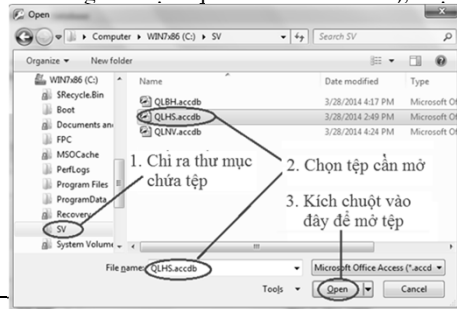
Open

Computer ▸ WIN7x86 (C:) ▸ SV

Search SV

Organize ▾ New folder

WIN7x86 (C:)
$Recycle.Bin
Boot
Documents and
FPC
MSOCache
PerfLogs
Program Files
ProgramData
Recovery
SV
System Volume

| Name | Date modified | Type |
|---|---|---|
| QLBH.accdb | 3/28/2014 4:17 PM | Microsoft Of |
| QLHS.accdb | 3/28/2014 2:49 PM | Microsoft Of |
| QLNV.accdb | 3/28/2014 4:24 PM | Microsoft Of |

1. Chỉ ra thư mục chứa tệp

2. Chọn tệp cần mở

3. Kích chuột vào đây để mở tệp

File name: QLHS.accdb

Microsoft Office Access (*.accd

Tools ▾

Open

Cancel